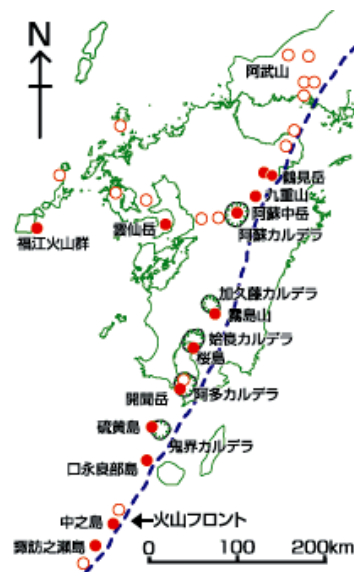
N

阿武山

鶴見岳

九重山

阿蘇中岳

阿蘇カルデラ

福江火山群

雲仙岳

加久藤カルデラ

霧島山

姶良カルデラ

桜島

開聞岳

阿多カルデラ

硫黄島

鬼界カルデラ

口永良部島

中之島

火山フロント

諏訪之瀬島

0

100

200km